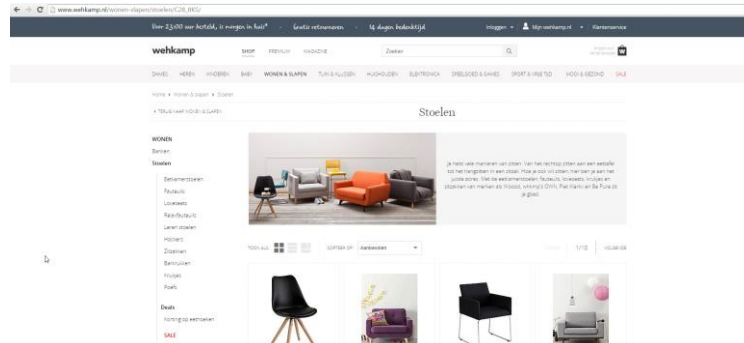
www.wehkamp.nl/wonen-slapen/stoelen/C28_8K5/

Voor 23:00 uur besteld, is morgen in huis* · Gratis retourneren · 14 dagen bedenktijd

Inloggen · Mijn wehkamp.nl · Klantenservice

wehkamp

SHOP PREMIUM MAGAZINE

Zoeken

DAMES HEREN KINDEREN BABY WONEN & SLAPEN TUIN & KLUSSEN HUISHOUDEN ELEKTRONICA SPEELGOED & GAMES SPORT & VRIJE TIJD MOOI & GEZOND SALE

Home > Wonen & slapen > Stoelen

< TERUG NAAR WONEN & SLAPEN

Stoelen

WONEN

Banken

Stoelen

Eetkamerstoelen

Fauteuils

Loveseats

Relaxfauteuils

Leren stoelen

Hockers

Zitzakken

Barkrukken

Krukjes

Poefs

Deals

Korting op eetkamer

SALE

Je hebt vele manieren van zitten. Van het rechtop zitten aan een eettafel tot het hangzitten in een stoel. Hoe je ook wilt zitten, hier ben je aan het juiste adres. Met de eetkamerstoelen, fauteuils, loveseats, krukjes en zitzakken van merken als Woood, whkmp's OWN, Piet Klerkx en Be Pure zit je goed.

TOON ALS

SORTEER OP Aanbevolen

1/10

VOLGENDE